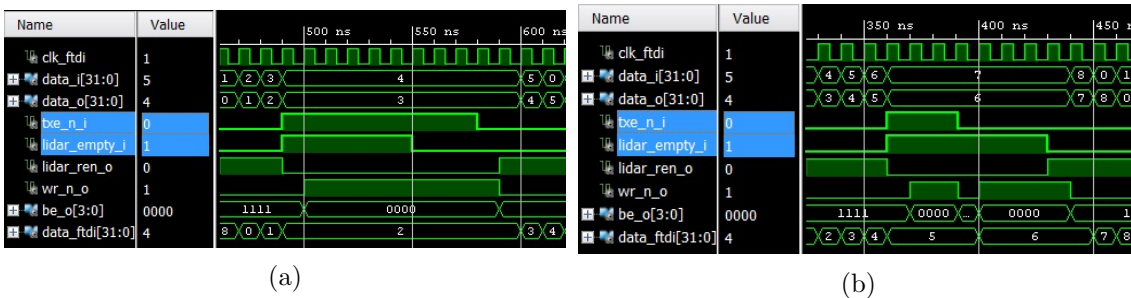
| Name | Value |
|---|---|
| clk_ftdi | 1 |
| data_i[31:0] | 5 |
| data_o[31:0] | 4 |
| txe_n_i | 0 |
| lidar_empty_i | 1 |
| lidar_ren_o | 0 |
| wr_n_o | 1 |
| be_o[3:0] | 0000 |
| data_ftdi[31:0] | 4 |

500 ns 550 ns 600 ns

1 2 3 4 5 0
0 1 2 3 4 5
1111 0000
8 0 1 2 3 4

(a)

| Name | Value |
|---|---|
| clk_ftdi | 1 |
| data_i[31:0] | 5 |
| data_o[31:0] | 4 |
| txe_n_i | 0 |
| lidar_empty_i | 1 |
| lidar_ren_o | 0 |
| wr_n_o | 1 |
| be_o[3:0] | 0000 |
| data_ftdi[31:0] | 4 |

350 ns 400 ns 450 n

4 5 6 7 8 0 1
3 4 5 6 7 8 0
1111 0000 ... 0000 1
2 3 4 5 6 7 8

(b)